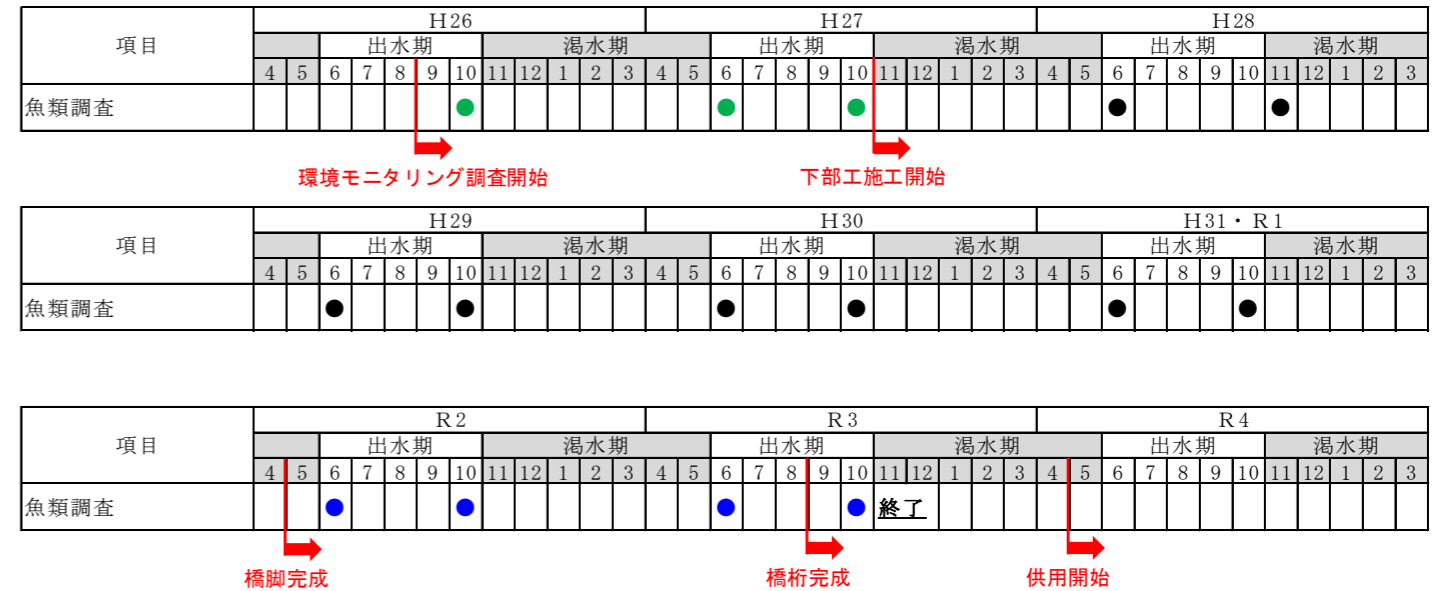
| 項目 | H26 | | | | | | | | | | | | H27 | | | | | | | | | | | | H28 | | | | | | | | | | | |
|---|---|---|---|---|---|---|---|---|---|---|---|---|---|---|---|---|---|---|---|---|---|---|---|---|---|---|---|---|---|---|---|---|---|---|---|---|
| | | | 出水期 | | | | | 渇水期 | | | | | | | 出水期 | | | | | 渇水期 | | | | | | | 出水期 | | | | | 渇水期 | | | | |
| | 4 | 5 | 6 | 7 | 8 | 9 | 10 | 11 | 12 | 1 | 2 | 3 | 4 | 5 | 6 | 7 | 8 | 9 | 10 | 11 | 12 | 1 | 2 | 3 | 4 | 5 | 6 | 7 | 8 | 9 | 10 | 11 | 12 | 1 | 2 | 3 |
| 魚類調査 | | | | | | | ● | | | | | | | | ● | | | | ● | | | | | | | | ● | | | | | ● | | | | |

環境モニタリング調査開始

下部工施工開始

| 項目 | H29 | | | | | | | | | | | | H30 | | | | | | | | | | | | H31・R1 | | | | | | | | | | | |
|---|---|---|---|---|---|---|---|---|---|---|---|---|---|---|---|---|---|---|---|---|---|---|---|---|---|---|---|---|---|---|---|---|---|---|---|---|
| | | | 出水期 | | | | | 渇水期 | | | | | | | 出水期 | | | | | 渇水期 | | | | | | | 出水期 | | | | | 渇水期 | | | | |
| | 4 | 5 | 6 | 7 | 8 | 9 | 10 | 11 | 12 | 1 | 2 | 3 | 4 | 5 | 6 | 7 | 8 | 9 | 10 | 11 | 12 | 1 | 2 | 3 | 4 | 5 | 6 | 7 | 8 | 9 | 10 | 11 | 12 | 1 | 2 | 3 |
| 魚類調査 | | | ● | | | | ● | | | | | | | | ● | | | | ● | | | | | | | | ● | | | | ● | | | | | |

| 項目 | R2 | | | | | | | | | | | | R3 | | | | | | | | | | | | R4 | | | | | | | | | | | |
|---|---|---|---|---|---|---|---|---|---|---|---|---|---|---|---|---|---|---|---|---|---|---|---|---|---|---|---|---|---|---|---|---|---|---|---|---|
| | | | 出水期 | | | | | 渇水期 | | | | | | | 出水期 | | | | | 渇水期 | | | | | | | 出水期 | | | | | 渇水期 | | | | |
| | 4 | 5 | 6 | 7 | 8 | 9 | 10 | 11 | 12 | 1 | 2 | 3 | 4 | 5 | 6 | 7 | 8 | 9 | 10 | 11 | 12 | 1 | 2 | 3 | 4 | 5 | 6 | 7 | 8 | 9 | 10 | 11 | 12 | 1 | 2 | 3 |
| 魚類調査 | | | ● | | | | ● | | | | | | | | ● | | | | ● | 終了 | | | | | | | | | | | | | | | | |

橋脚完成

橋桁完成

供用開始